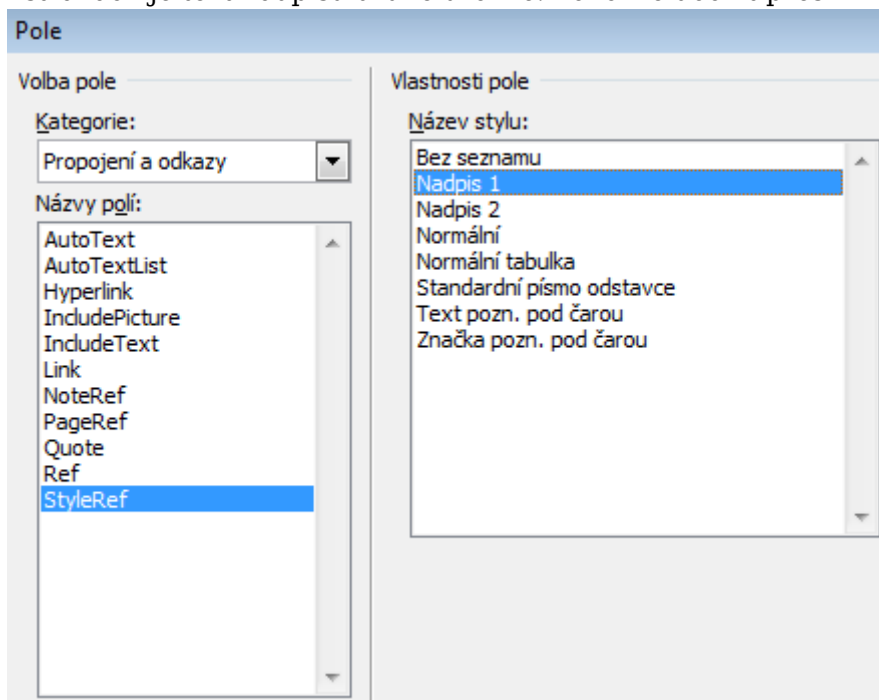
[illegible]

Pole

Volba pole

Kategorie:

Propojení a odkazy

Názvy polí:

AutoText
AutoTextList
Hyperlink
IncludePicture
IncludeText
Link
NoteRef
PageRef
Quote
Ref
StyleRef

Vlastnosti pole

Název stylu:

Bez seznamu
Nadpis 1
Nadpis 2
Normální
Normální tabulka
Standardní písmo odstavce
Text pozn. pod čarou
Značka pozn. pod čarou